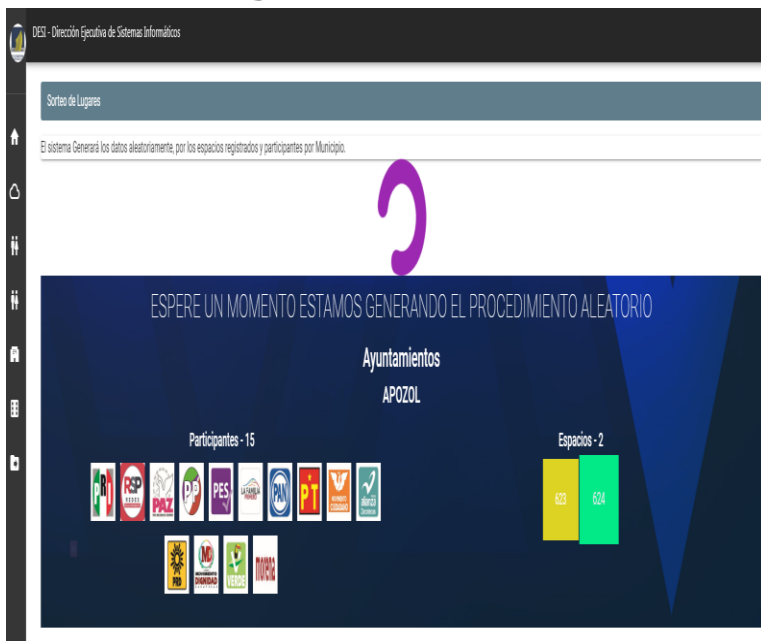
DESI - Dirección Ejecutiva de Sistemas Informáticos

Sorteo de Lugares

El sistema Generará los datos aleatoriamente, por los espacios registrados y participantes por Municipio.

ESPERE UN MOMENTO ESTAMOS GENERANDO EL PROCEDIMIENTO ALEATORIO

Ayuntamientos

APOZOL

Participantes - 15

PRI RSP PAZ PES PAN PT MOVIMIENTO CIUDADANO PRD MOVIMIENTO DIGNIDAD VERDE morena

Espacios - 2

623 624